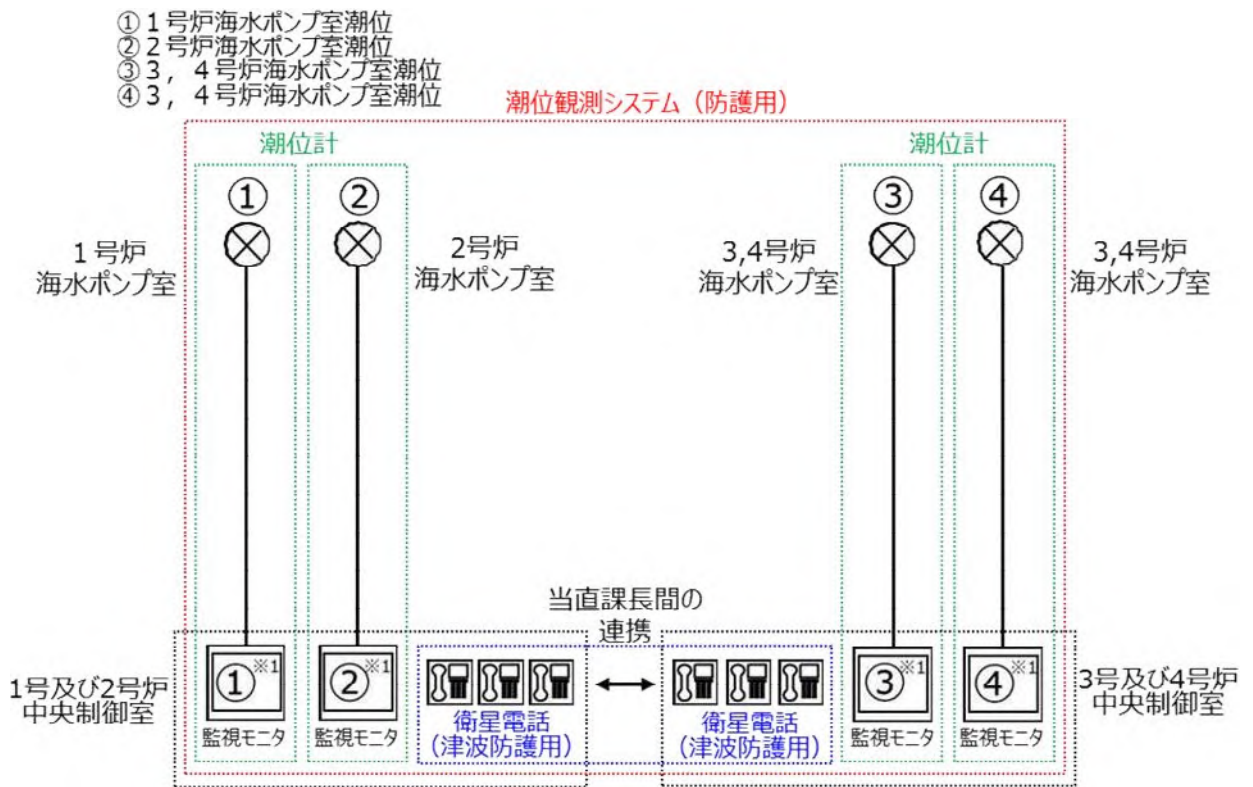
①１号炉海水ポンプ室潮位
②２号炉海水ポンプ室潮位
③３，４号炉海水ポンプ室潮位
④３，４号炉海水ポンプ室潮位

潮位観測システム（防護用）

潮位計

潮位計

①

②

③

④

１号炉
海水ポンプ室

2号炉
海水ポンプ室

3,4号炉
海水ポンプ室

3,4号炉
海水ポンプ室

当直課長間の
連携

1号及び2号炉
中央制御室

①※1
監視モニタ

②※1
監視モニタ

衛星電話
（津波防護用）

衛星電話
（津波防護用）

③※1
監視モニタ

④※1
監視モニタ

3号及び4号炉
中央制御室